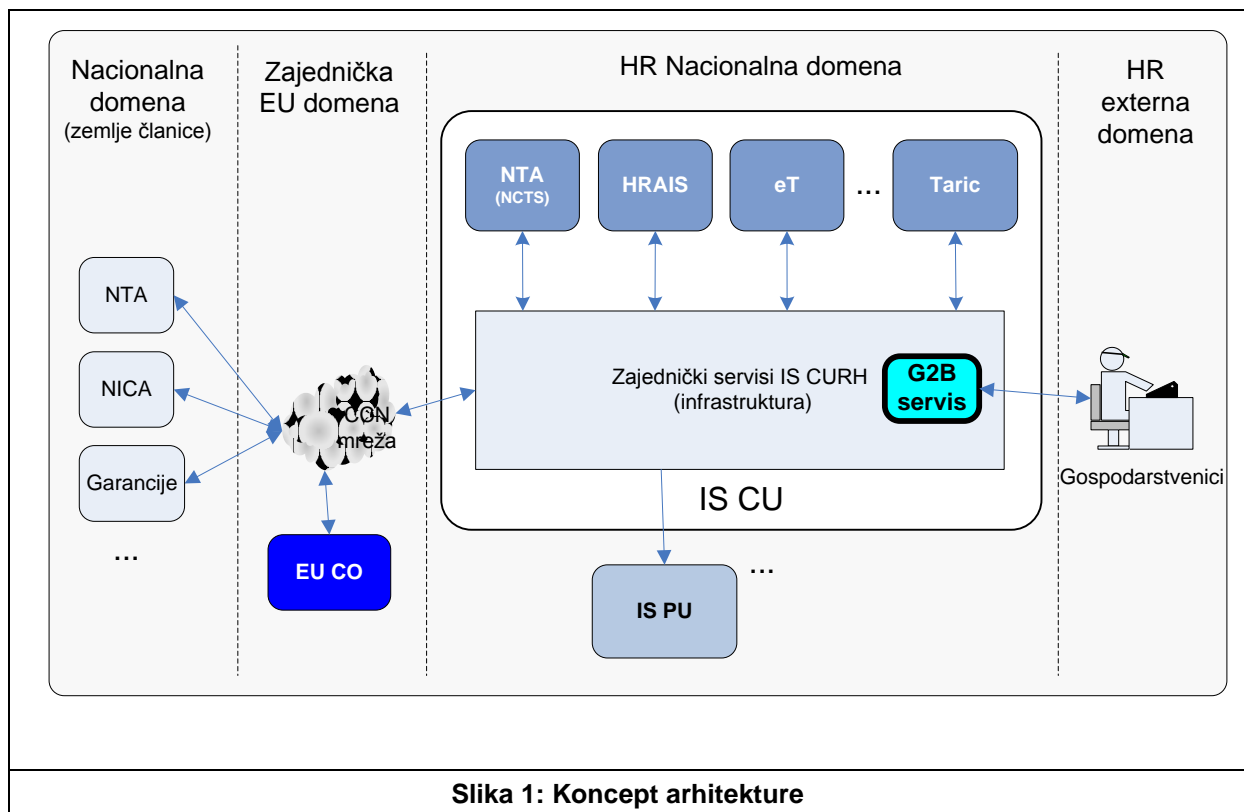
Nacionalna domena (zemlje članice)

Zajednička EU domena

HR Nacionalna domena

HR externa domena

NTA (NCTS)

HRAIS

eT

…

Taric

NTA

NICA

Garancije

…

CCN mreža

Zajednički servisi IS CURH (infrastruktura)

G2B servis

Gospodarstvenici

IS CU

EU CO

IS PU

…

Slika 1: Koncept arhitekture